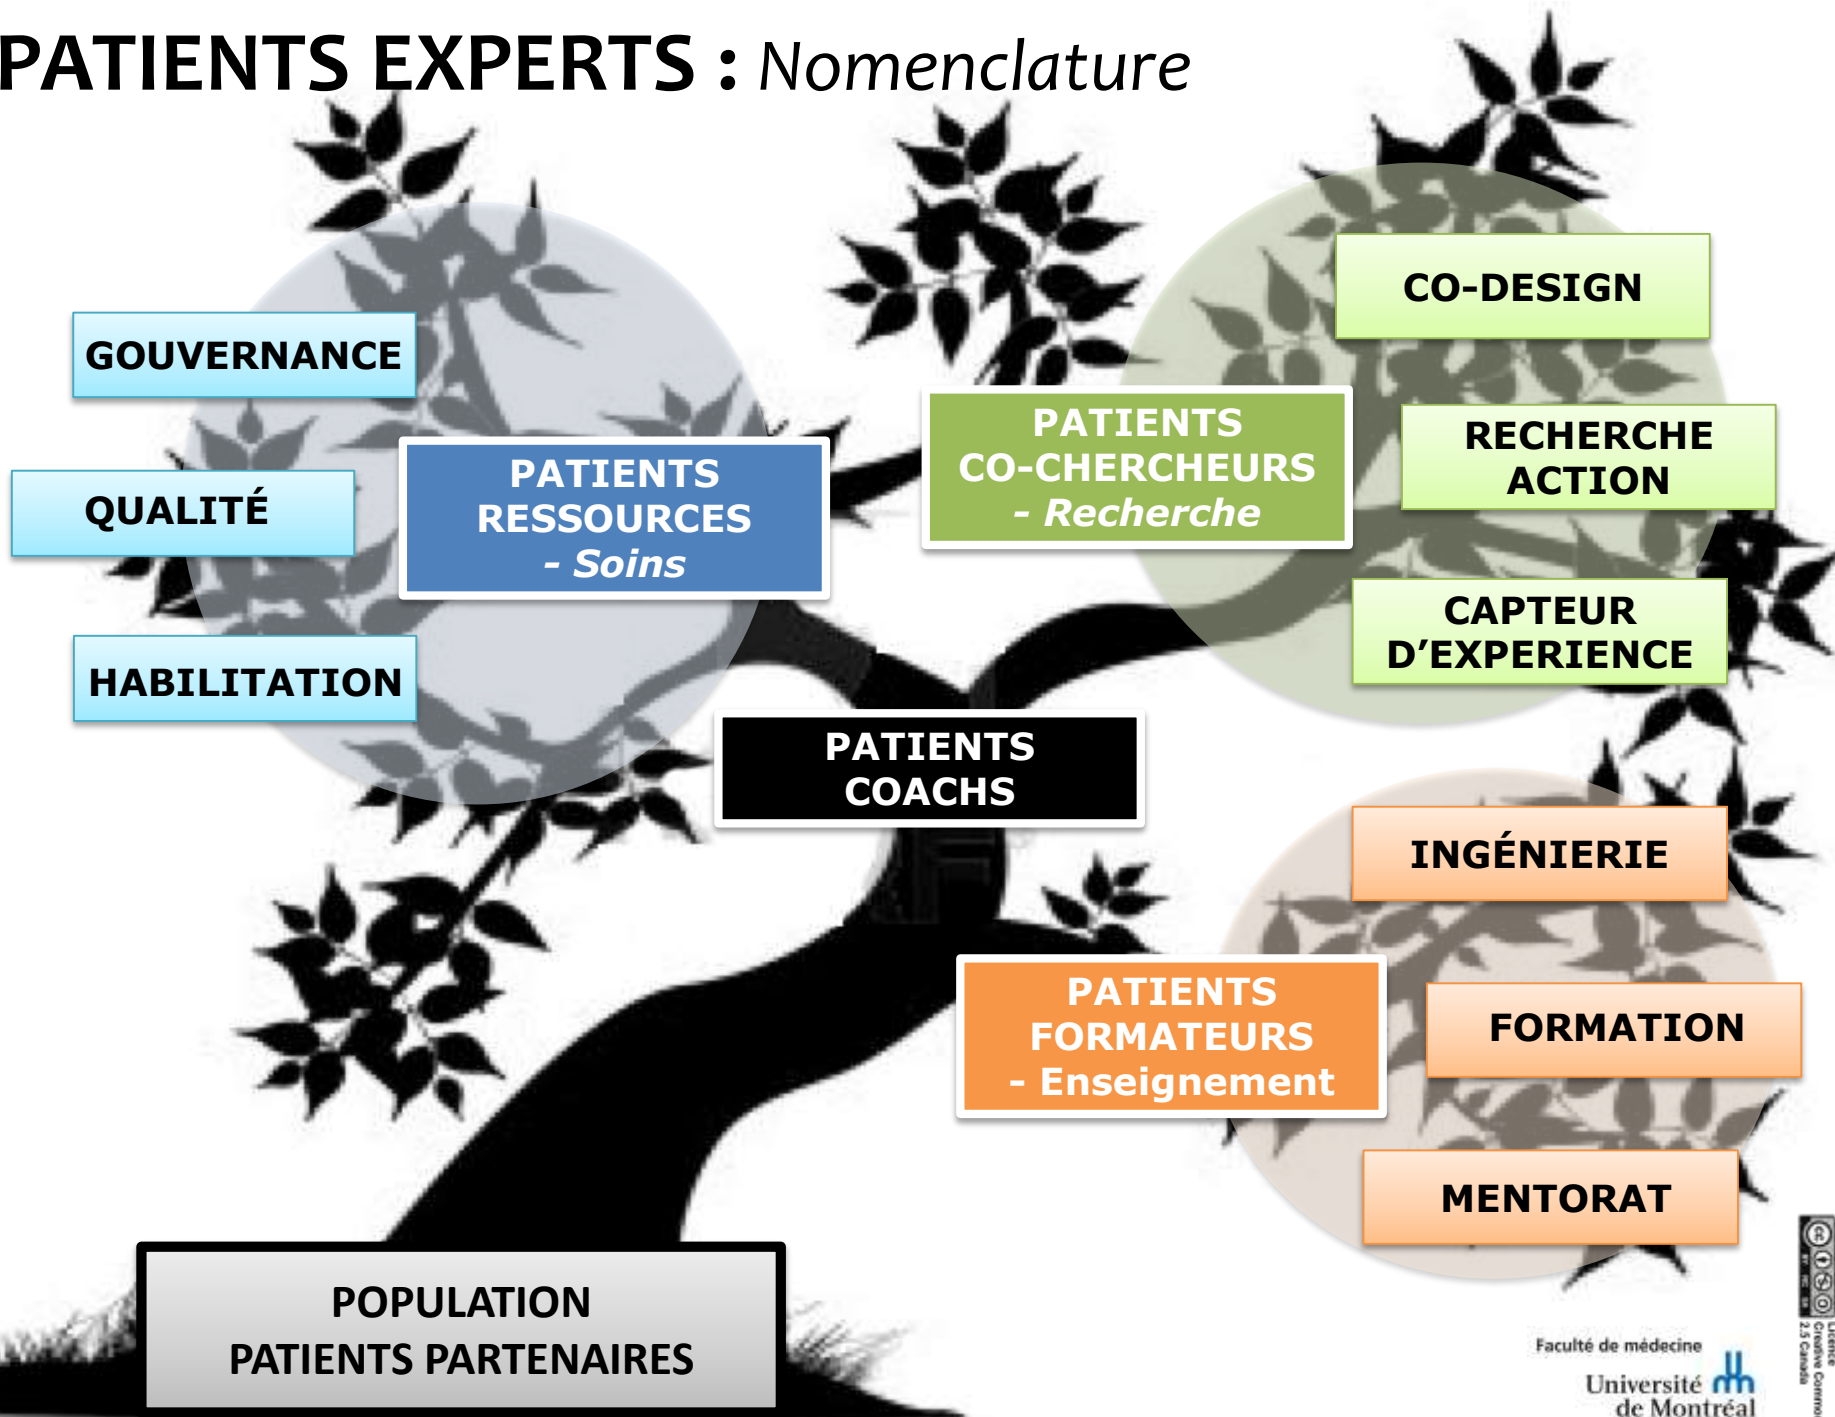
PATIENTS EXPERTS : Nomenclature

GOUVERNANCE

QUALITÉ

HABILITATION

PATIENTS RESSOURCES - Soins

PATIENTS CO-CHERCHEURS - Recherche

CO-DESIGN

RECHERCHE ACTION

CAPTEUR D'EXPERIENCE

PATIENTS COACHS

INGÉNIERIE

PATIENTS FORMATEURS - Enseignement

FORMATION

MENTORAT

POPULATION PATIENTS PARTENAIRES

Faculté de médecine
Université de Montréal

Licence Creative Commons 2.5 Canada